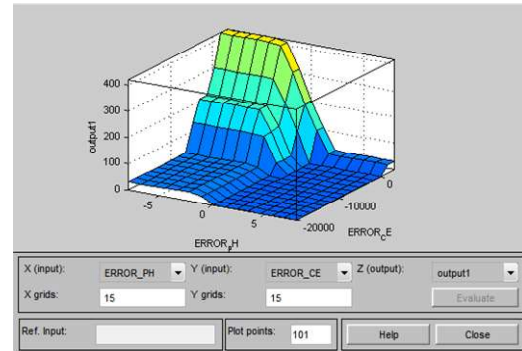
400
300
output1
200
100
0
-5
0
5
ERROR_PH
0
-10000
-20000
ERROR_CE

X (input): ERROR_PH
Y (input): ERROR_CE
Z (output): output1
X grids: 15
Y grids: 15
Evaluate
Ref. Input:
Plot points: 101
Help
Close